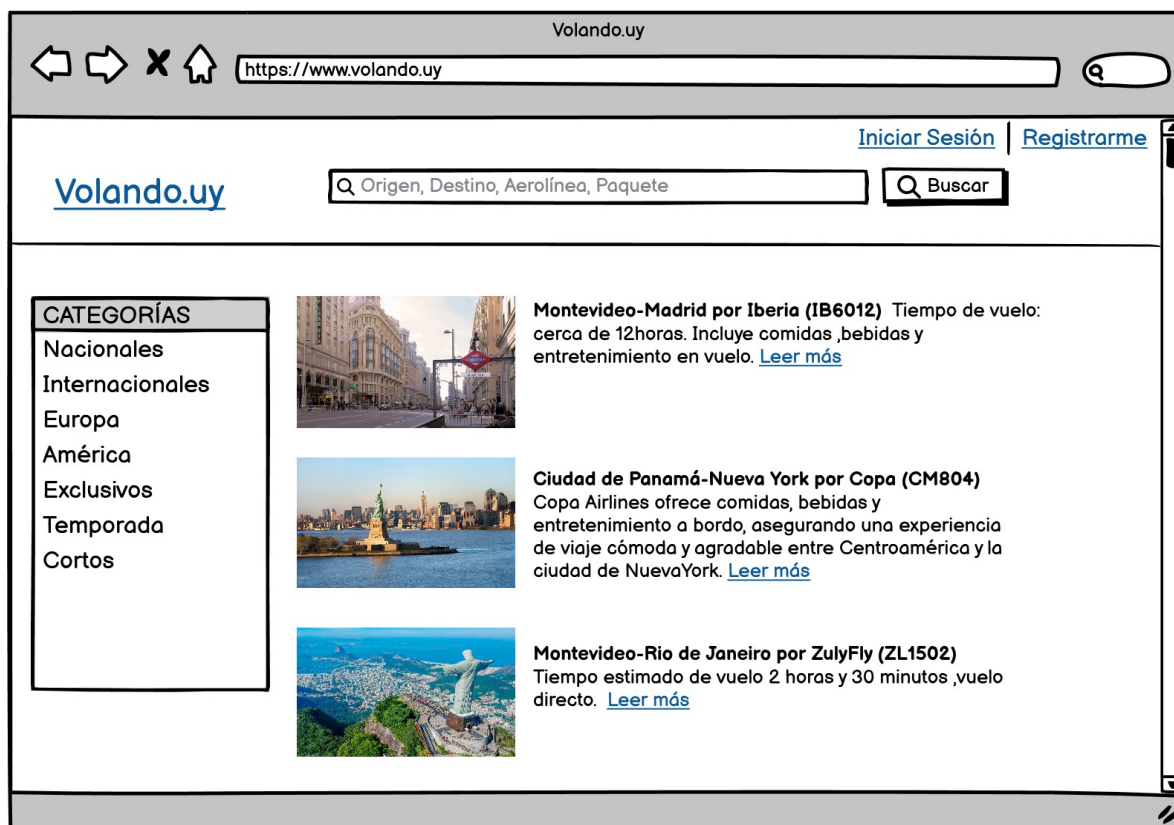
Volando.uy

https://www.volando.uy

Iniciar Sesión | Registrarme

Volando.uy

Origen, Destino, Aerolínea, Paquete

Buscar

CATEGORÍAS
Nacionales
Internacionales
Europa
América
Exclusivos
Temporada
Cortos

**Montevideo-Madrid por Iberia (IB6012)** Tiempo de vuelo: cerca de 12horas. Incluye comidas ,bebidas y entretenimiento en vuelo. Leer más

**Ciudad de Panamá-Nueva York por Copa (CM804)** Copa Airlines ofrece comidas, bebidas y entretenimiento a bordo, asegurando una experiencia de viaje cómoda y agradable entre Centroamérica y la ciudad de NuevaYork. Leer más

**Montevideo-Rio de Janeiro por ZulyFly (ZL1502)** Tiempo estimado de vuelo 2 horas y 30 minutos ,vuelo directo. Leer más